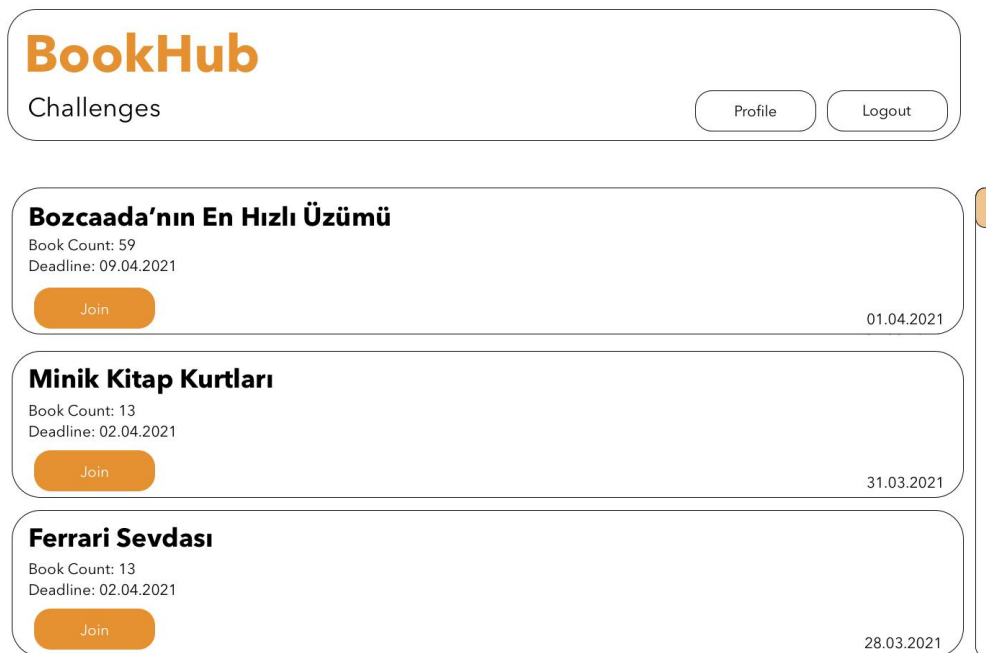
BookHub

Challenges

Profile

Logout

Bozcaada’nın En Hızlı Üzümü

Book Count: 59

Deadline: 09.04.2021

Join

01.04.2021

Minik Kitap Kurtları

Book Count: 13

Deadline: 02.04.2021

Join

31.03.2021

Ferrari Sevdası

Book Count: 13

Deadline: 02.04.2021

Join

28.03.2021